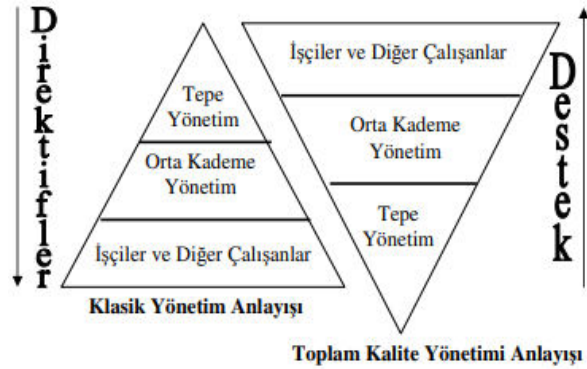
Direktifler

Tepe Yönetim

Orta Kademe Yönetim

İşçiler ve Diğer Çalışanlar

Klasik Yönetim Anlayışı

İşçiler ve Diğer Çalışanlar

Orta Kademe Yönetim

Tepe Yönetim

Toplam Kalite Yönetimi Anlayışı

Destek